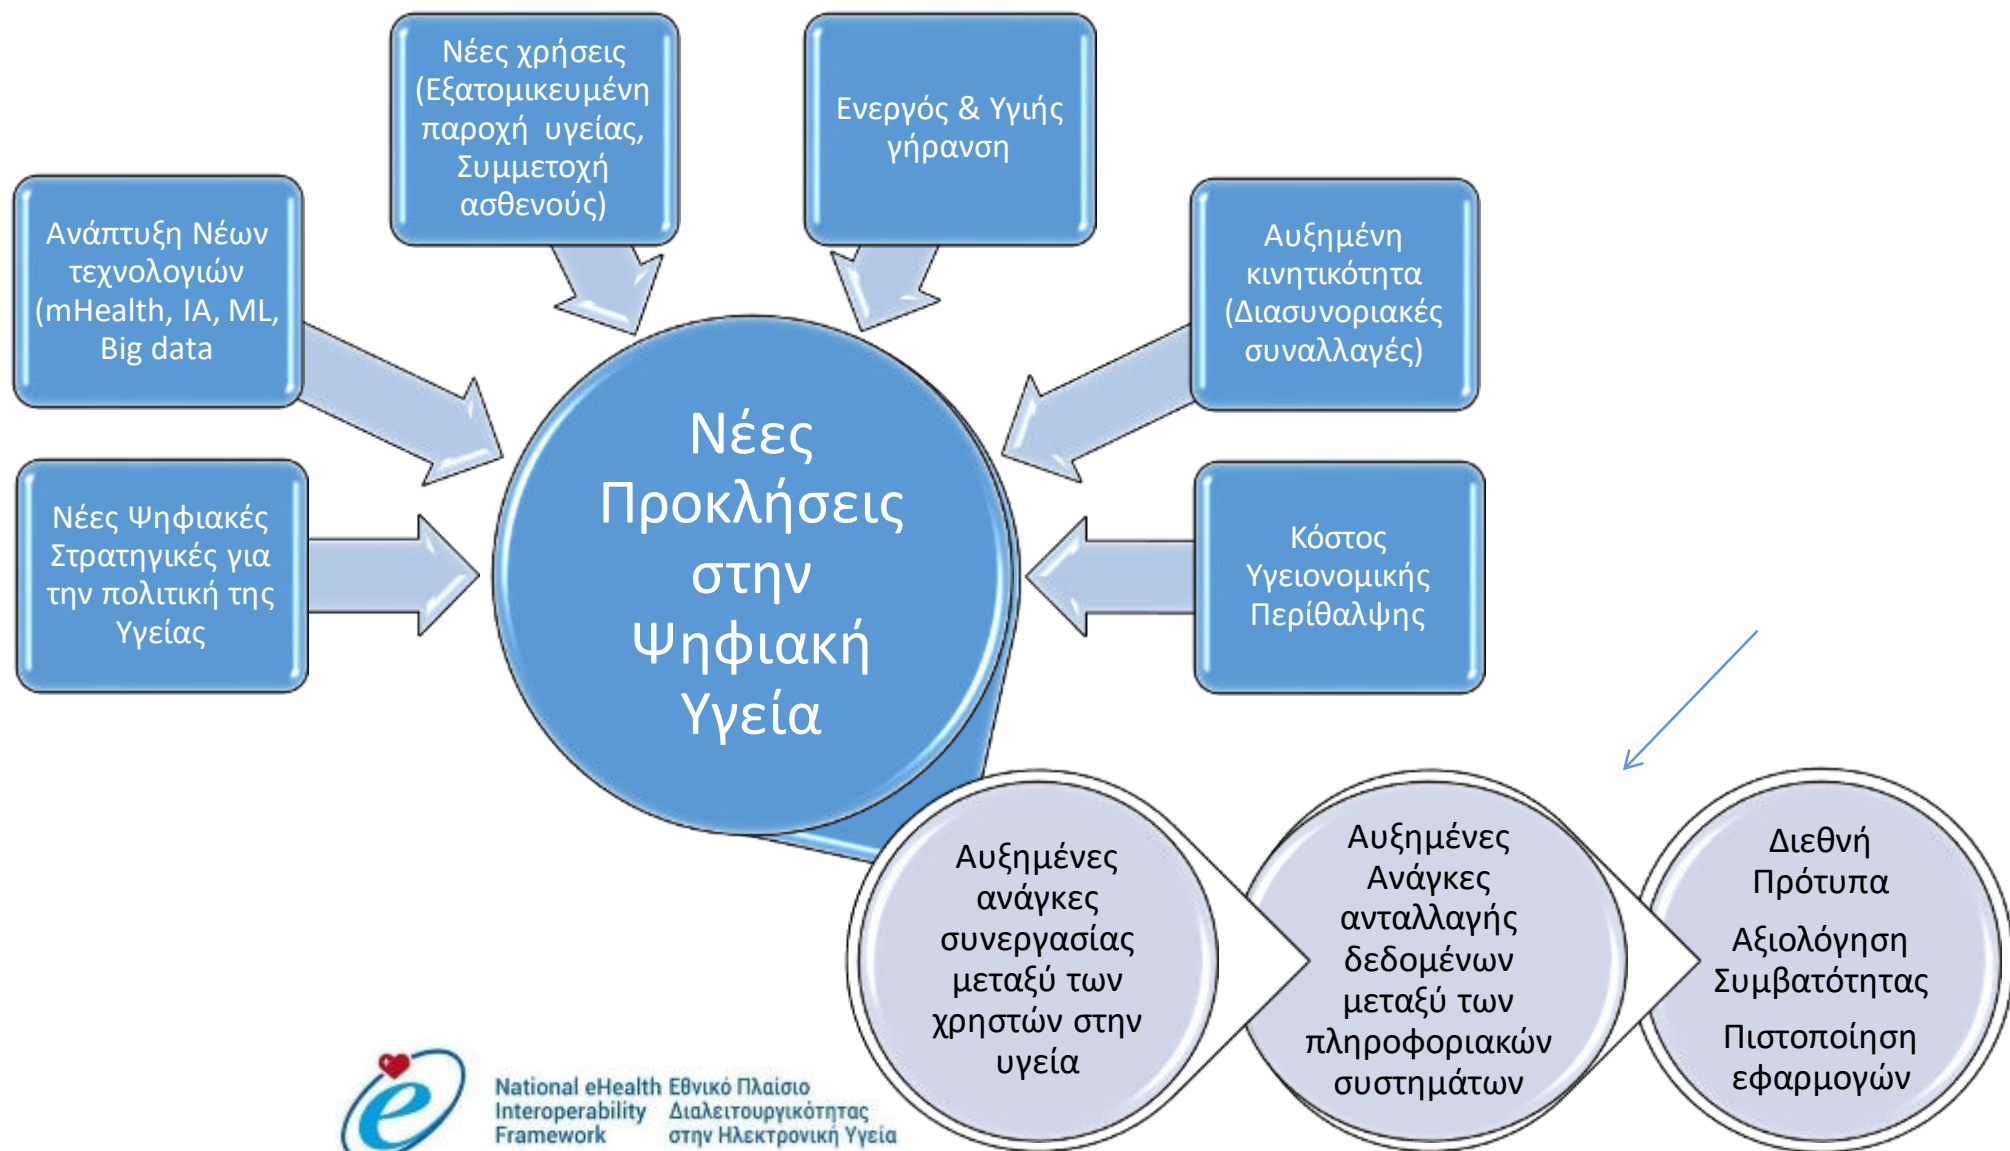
Νέες χρήσεις (Εξατομικευμένη παροχή υγείας, Συμμετοχή ασθενούς)

Ενεργός & Υγιής γήρανση

Ανάπτυξη Νέων τεχνολογιών (mHealth, IA, ML, Big data

Αυξημένη κινητικότητα (Διασυνοριακές συναλλαγές)

Νέες Ψηφιακές Στρατηγικές για την πολιτική της Υγείας

Νέες Προκλήσεις στην Ψηφιακή Υγεία

Κόστος Υγειονομικής Περίθαλψης

Αυξημένες ανάγκες συνεργασίας μεταξύ των χρηστών στην υγεία

Αυξημένες Ανάγκες ανταλλαγής δεδομένων μεταξύ των πληροφοριακών συστημάτων

Διεθνή Πρότυπα

Αξιολόγηση Συμβατότητας

Πιστοποίηση εφαρμογών

e

National eHealth Interoperability Framework

Εθνικό Πλαίσιο Διαλειτουργικότητας στην Ηλεκτρονική Υγεία